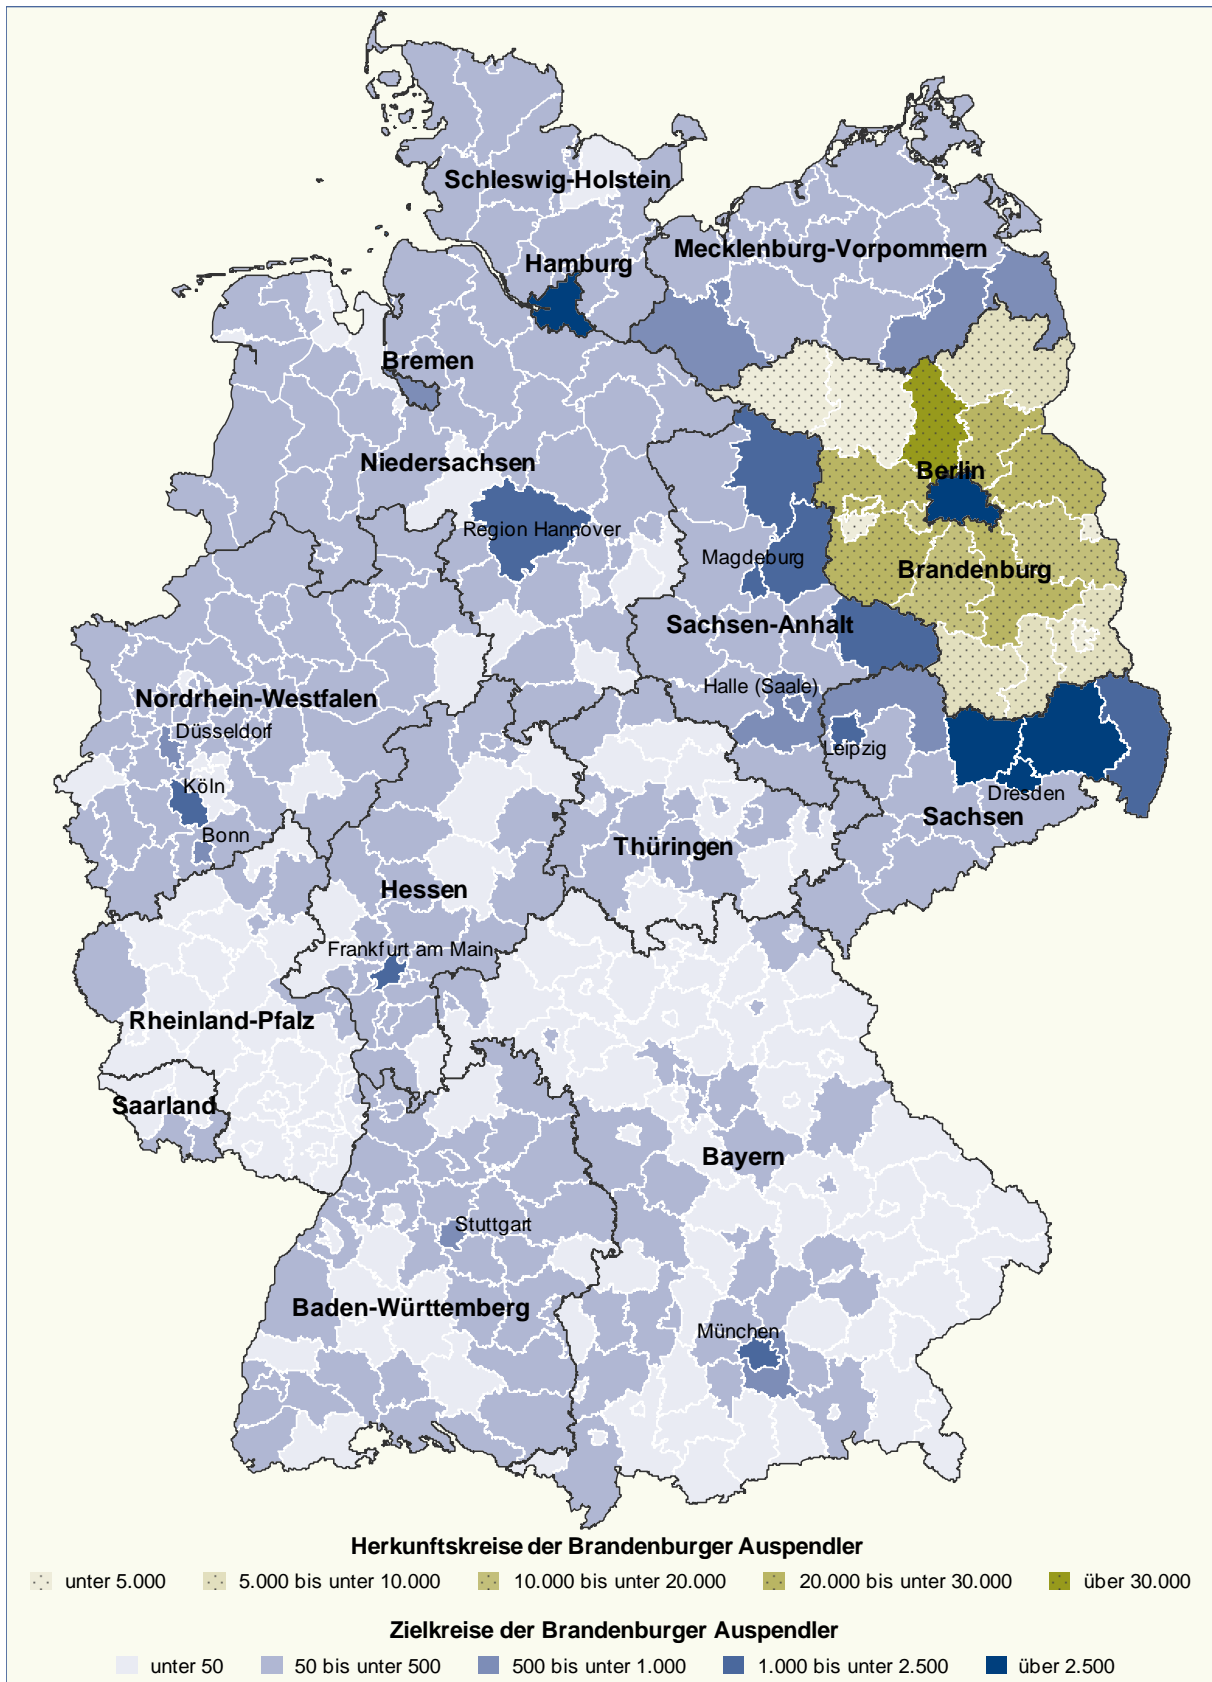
Schleswig-Holstein
Mecklenburg-Vorpommern
Hamburg
Bremen
Niedersachsen
Region Hannover
Berlin
Magdeburg
Brandenburg
Sachsen-Anhalt
Halle (Saale)
Nordrhein-Westfalen
Düsseldorf
Leipzig
Köln
Dresden
Bonn
Sachsen
Thüringen
Hessen
Frankfurt am Main
Rheinland-Pfalz
Saarland
Bayern
Stuttgart
Baden-Württemberg
München

Herkunftskreise der Brandenburger Auspendler
unter 5.000
5.000 bis unter 10.000
10.000 bis unter 20.000
20.000 bis unter 30.000
über 30.000

Zielkreise der Brandenburger Auspendler
unter 50
50 bis unter 500
500 bis unter 1.000
1.000 bis unter 2.500
über 2.500